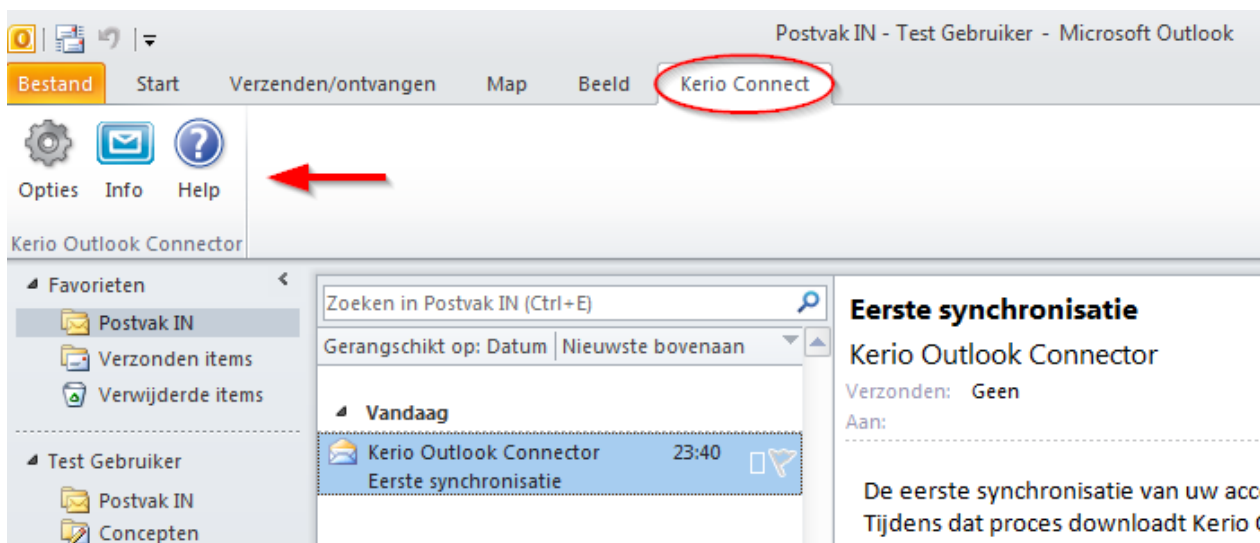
Postvak IN - Test Gebruiker - Microsoft Outlook

Bestand | Start | Verzenden/ontvangen | Map | Beeld | Kerio Connect

Opties | Info | Help

Kerio Outlook Connector

Favorieten
Postvak IN
Verzonden items
Verwijderde items

Test Gebruiker
Postvak IN
Concepten

Zoeken in Postvak IN (Ctrl+E)

Gerangschikt op: Datum | Nieuwste bovenaan

Vandaag

Kerio Outlook Connector 23:40
Eerste synchronisatie

Eerste synchronisatie
Kerio Outlook Connector
Verzonden: Geen
Aan:

De eerste synchronisatie van uw acc
Tijdens dat proces downloadt Kerio